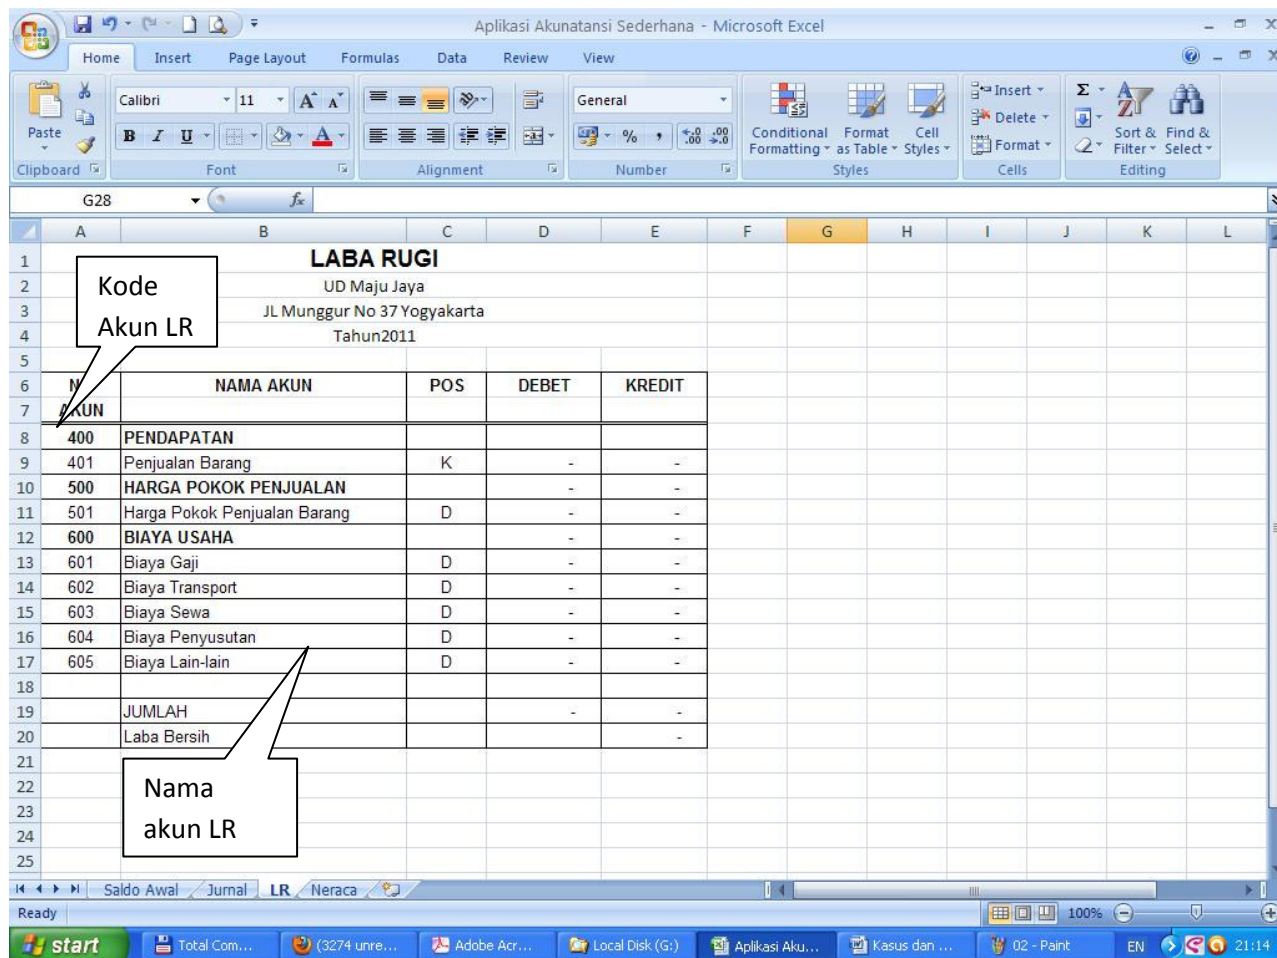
Aplikasi Akunatansi Sederhana - Microsoft Excel

Home Insert Page Layout Formulas Data Review View

Paste Clipboard Calibri 11 Font Alignment General Number Conditional Formatting Format as Table Cell Styles Styles Insert Delete Format Cells Sort & Filter Find & Select Editing

G28 $f_x$

| | A | B | C | D | E |
|---|---|---|---|---|---|
| 1 | | LABA RUGI | | | |
| 2 | | UD Maju Jaya | | | |
| 3 | | JL Munggur No 37 Yogyakarta | | | |
| 4 | | Tahun2011 | | | |
| 5 | | | | | |
| 6 | N | NAMA AKUN | POS | DEBET | KREDIT |
| 7 | AKUN | | | | |
| 8 | 400 | PENDAPATAN | | | |
| 9 | 401 | Penjualan Barang | K | - | - |
| 10 | 500 | HARGA POKOK PENJUALAN | | - | - |
| 11 | 501 | Harga Pokok Penjualan Barang | D | - | - |
| 12 | 600 | BIAYA USAHA | | - | - |
| 13 | 601 | Biaya Gaji | D | - | - |
| 14 | 602 | Biaya Transport | D | - | - |
| 15 | 603 | Biaya Sewa | D | - | - |
| 16 | 604 | Biaya Penyusutan | D | - | - |
| 17 | 605 | Biaya Lain-lain | D | - | - |
| 18 | | | | | |
| 19 | | JUMLAH | | - | - |
| 20 | | Laba Bersih | | | - |

Kode Akun LR

Nama akun LR

Saldo Awal Jurnal LR Neraca

Ready 100%

start Total Com... (3274 unre... Adobe Acr... Local Disk (G:) Aplikasi Aku... Kasus dan ... 02 - Paint EN 21:14